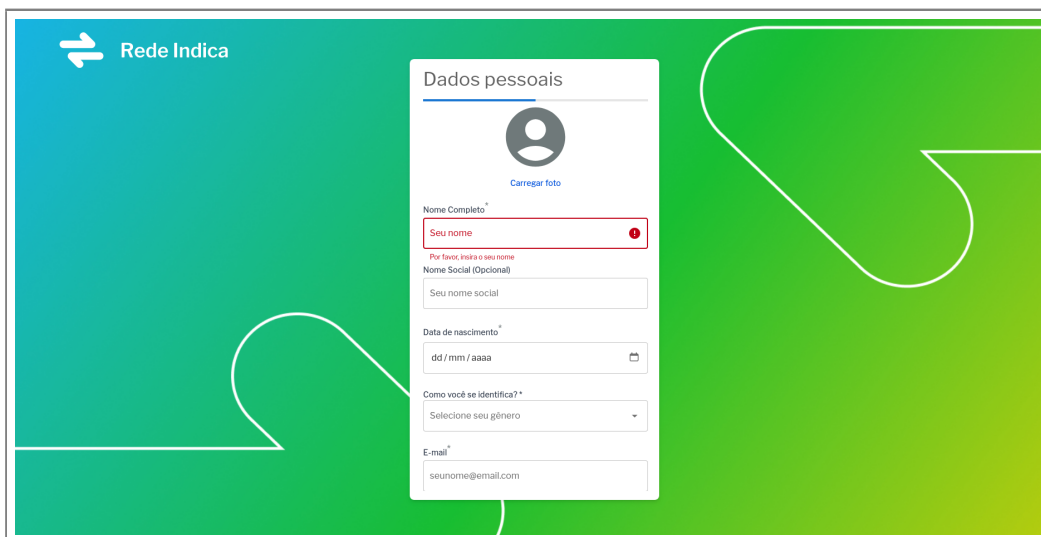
Rede Indica

Dados pessoais

Carregar foto

Nome Completo*

Seu nome

Por favor, insira o seu nome

Nome Social (Opcional)

Seu nome social

Data de nascimento*

dd / mm / aaaa

Como você se identifica? *

Selecione seu gênero

E-mail*

seunome@email.com